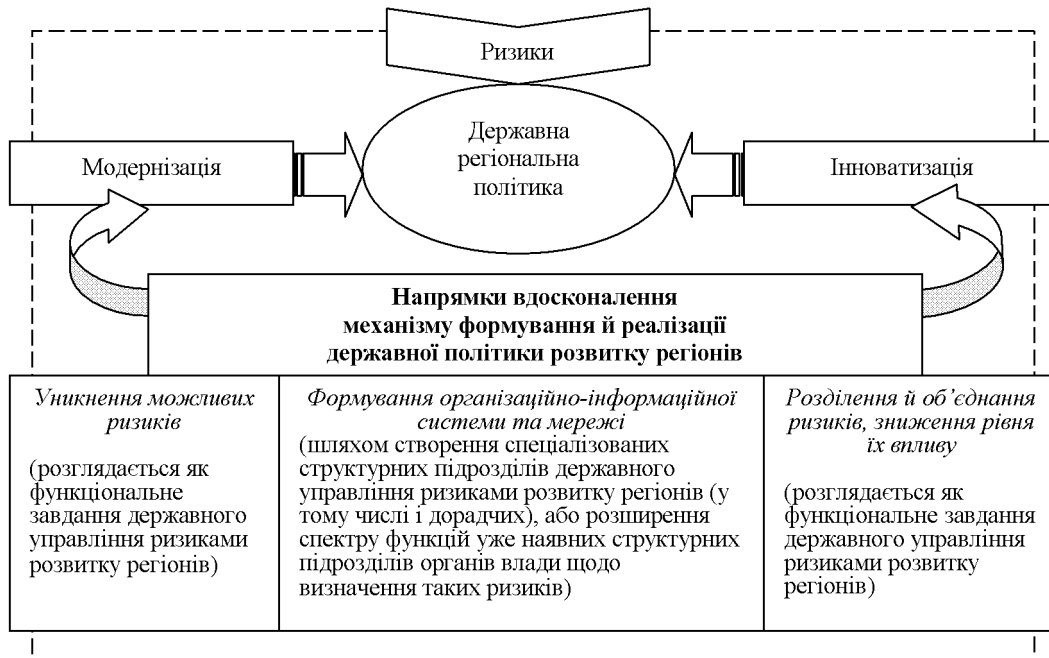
Ризики

Державна регіональна політика

Модернізація

Інноватизація

**Напрямки вдосконалення механізму формування й реалізації державної політики розвитку регіонів**

| *Уникнення можливих ризиків* (розглядається як функціональне завдання державного управління ризиками розвитку регіонів) | *Формування організаційно-інформаційної системи та мережі* (шляхом створення спеціалізованих структурних підрозділів державного управління ризиками розвитку регіонів (у тому числі і дорадчих), або розширення спектру функцій уже наявних структурних підрозділів органів влади щодо визначення таких ризиків) | *Розділення й об'єднання ризиків, зниження рівня їх впливу* (розглядається як функціональне завдання державного управління ризиками розвитку регіонів) |
|---|---|---|